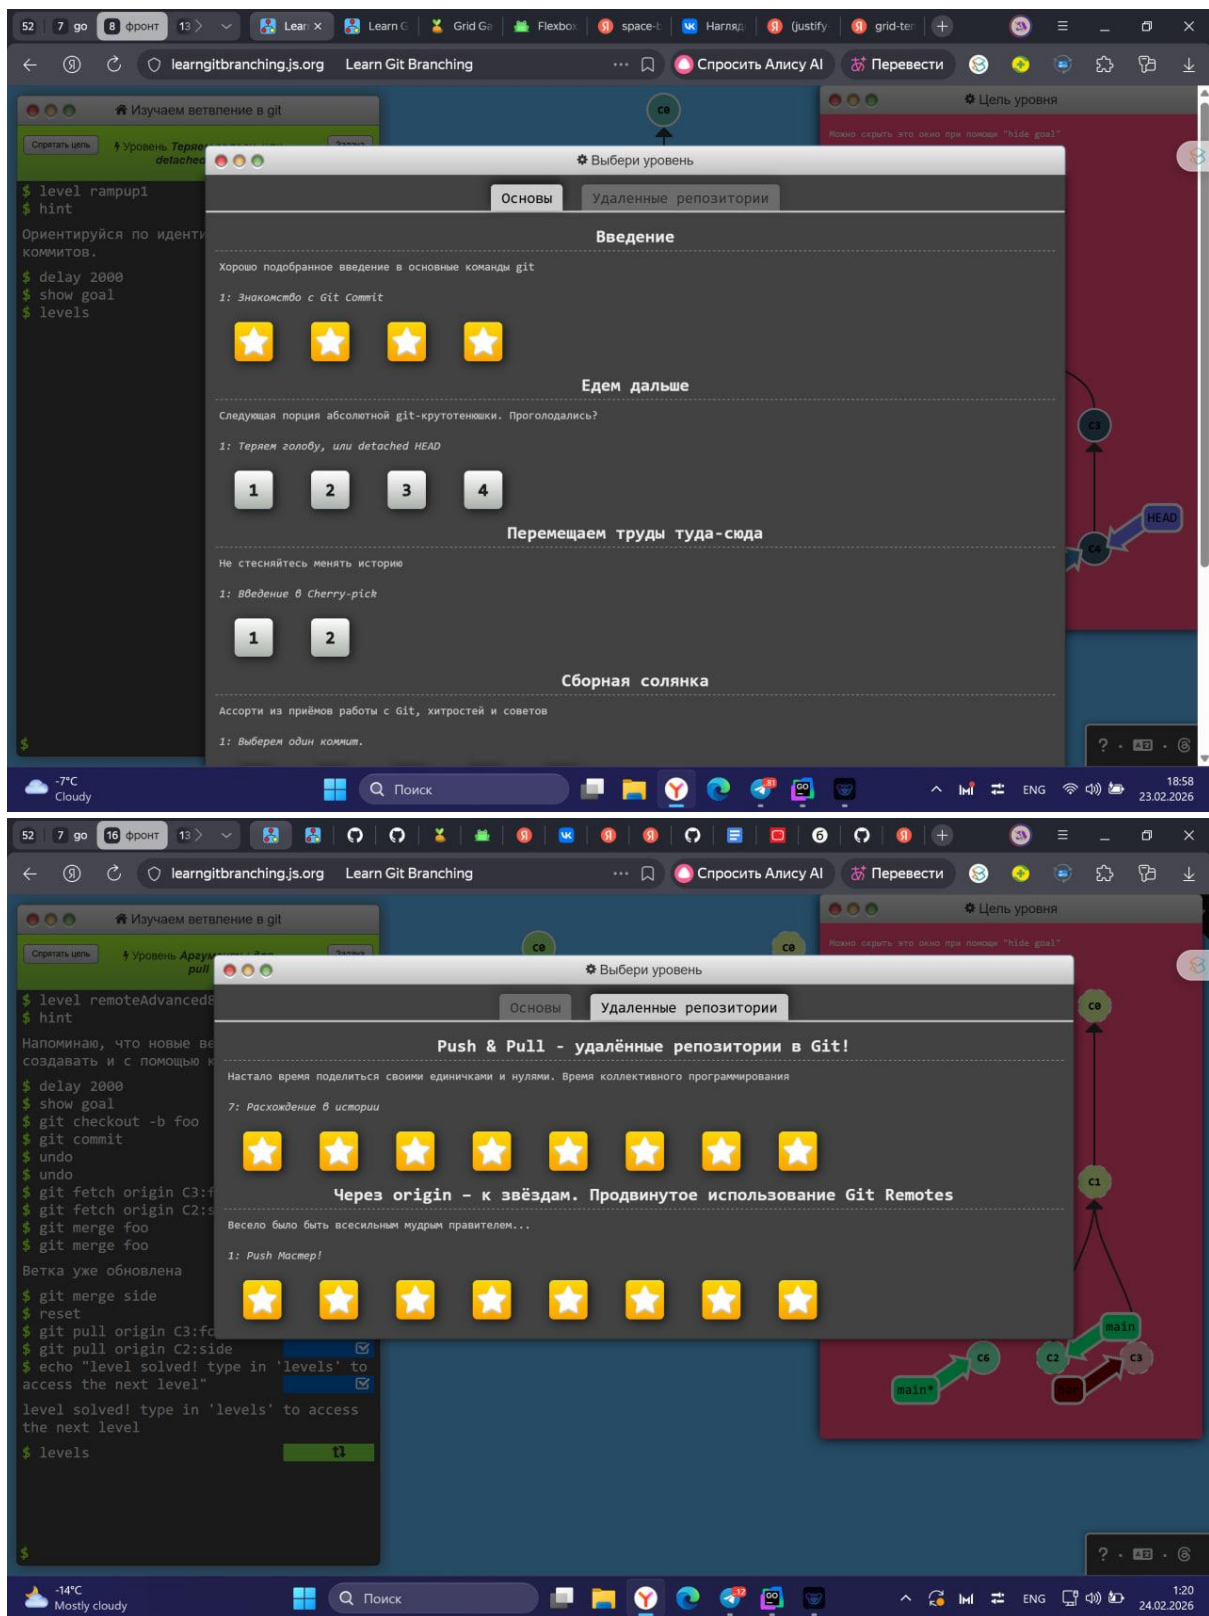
52 7 go 8 фронт 13 Learn Learn G Grid Ga Flexbox space-t Нагляд (justify grid-ter

learngitbranching.js.org Learn Git Branching Спросить Алису AI Перевести

Изучаем ветвление в git

Спрятать цель Уровень Теряем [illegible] detached

$ level rampup1
$ hint

Ориентируясь по иденти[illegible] коммитов.

$ delay 2000
$ show goal
$ levels

$

Цель уровня

Можно скрыть это окно при помощи "hide goal"

C0 C3 C4 HEAD

Выбери уровень

Основы | Удаленные репозитории

Введение

Хорошо подобранное введение в основные команды git

1: Знакомство с Git Commit

Едем дальше

Следующая порция абсолютной git-крутотенюшки. Проголодались?

1: Теряем голову, или detached HEAD

1 2 3 4

Перемещаем труды туда-сюда

Не стесняйтесь менять историю

1: Введение в Cherry-pick

1 2

Сборная солянка

Ассорти из приёмов работы с Git, хитростей и советов

1: Выберем один коммит.

-7°C Cloudy Поиск ENG 18:58 23.02.2026

52 7 go 16 фронт 13

learngitbranching.js.org Learn Git Branching Спросить Алису AI Перевести

Изучаем ветвление в git

Спрятать цель Уровень Аргу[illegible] pull

$ level remoteAdvanced8
$ hint

Напоминаю, что новые ве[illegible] создавать и с помощью к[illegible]

$ delay 2000
$ show goal
$ git checkout -b foo
$ git commit
$ undo
$ undo
$ git fetch origin C3:f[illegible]
$ git fetch origin C2:s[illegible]
$ git merge foo
$ git merge foo
Ветка уже обновлена
$ git merge side
$ reset
$ git pull origin C3:fo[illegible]
$ git pull origin C2:side
$ echo "level solved! type in 'levels' to access the next level"
level solved! type in 'levels' to access the next level
$ levels
$

Цель уровня

Можно скрыть это окно при помощи "hide goal"

C0 C0 C0 C1 main C6 C2 C3 main*

Выбери уровень

Основы | Удаленные репозитории

Push & Pull - удалённые репозитории в Git!

Настало время поделиться своими единичками и нулями. Время коллективного программирования

7: Расхождение в истории

Через origin – к звёздам. Продвинутое использование Git Remotes

Весело было быть всесильным мудрым правителем...

1: Push Мастер!

-14°C Mostly cloudy Поиск ENG 1:20 24.02.2026